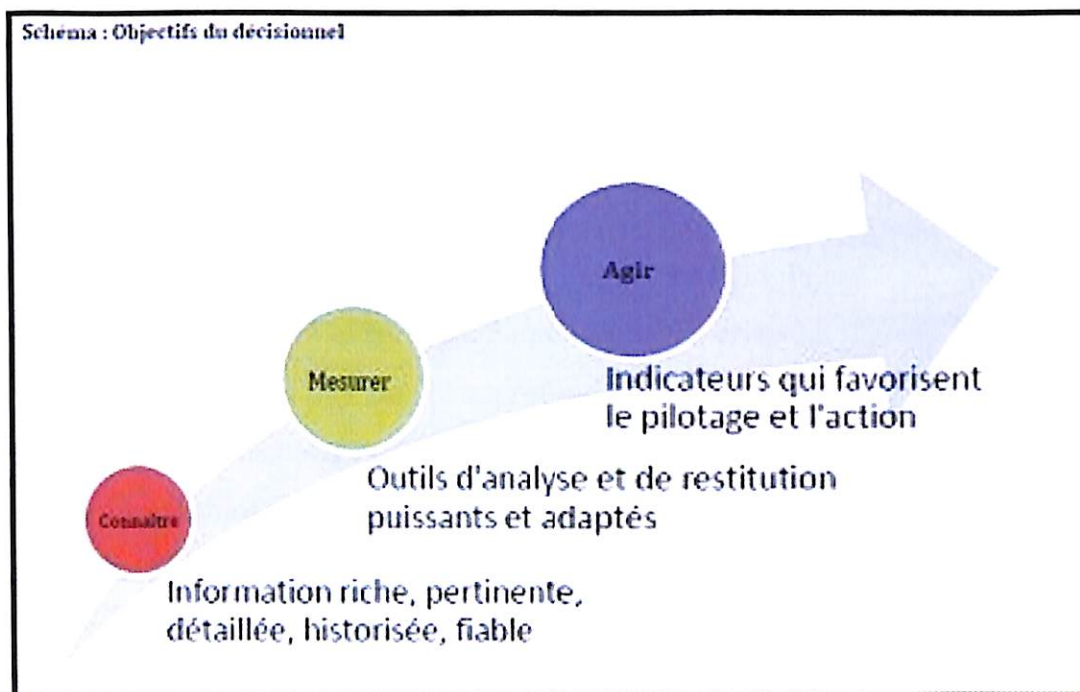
Schéma : Objectifs du décisionnel

Agir

Indicateurs qui favorisent le pilotage et l'action

Mesurer

Outils d'analyse et de restitution puissants et adaptés

Connaître

Information riche, pertinente, détaillée, historisée, fiable